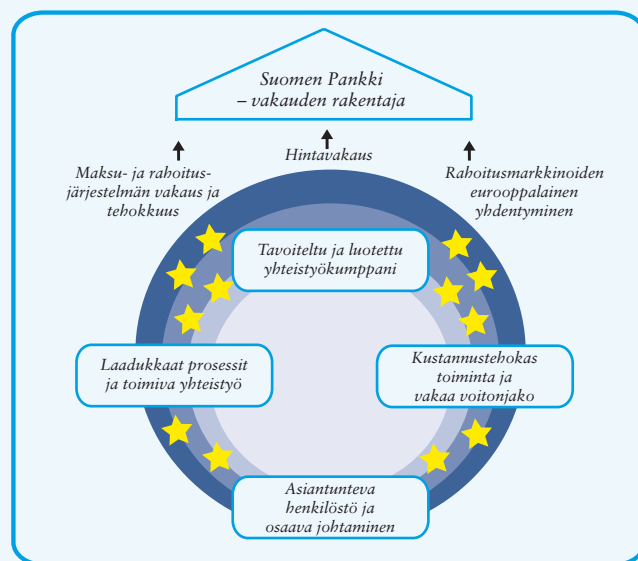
Suomen Pankki
– vakauden rakentaja

Maksu- ja rahoitusjärjestelmän vakaus ja tehokkuus

Hintavakaus

Rahoitusmarkkinoiden eurooppalainen yhdentyminen

Tavoiteltu ja luotettu yhteistyökumppani

Laadukkaat prosessit ja toimiva yhteistyö

Kustannustehokas toiminta ja vakaa voitonjako

Asiantunteva henkilöstö ja osaava johtaminen